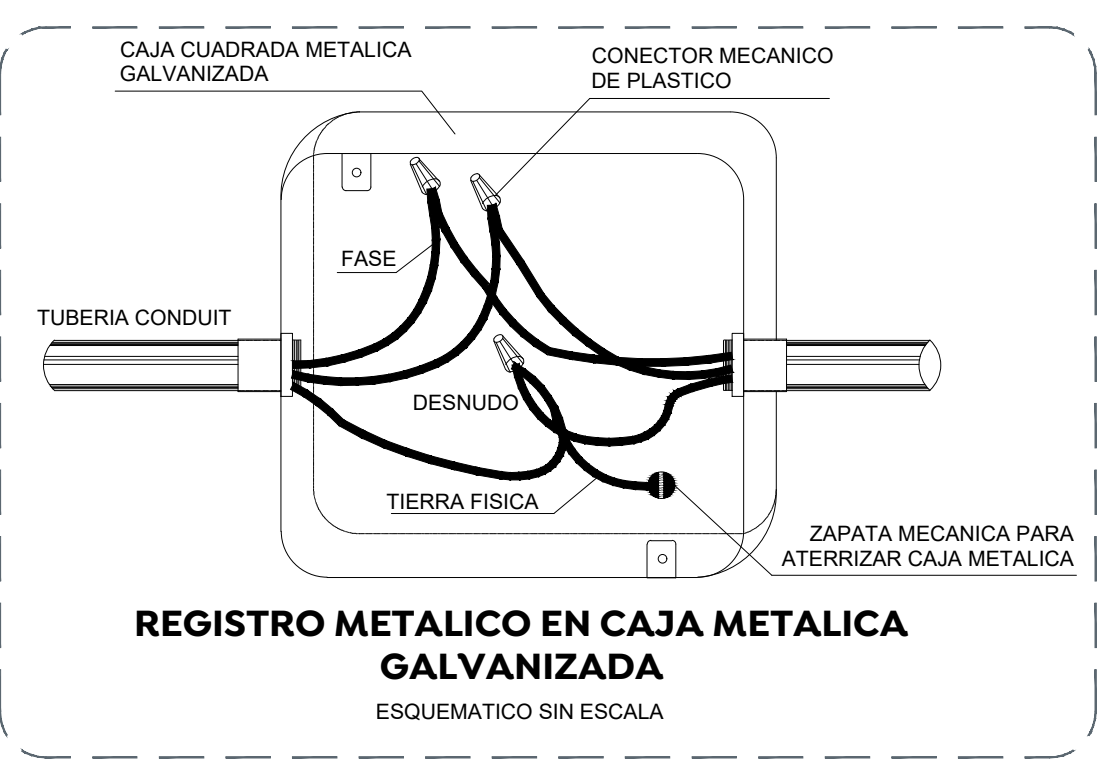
CAJA CUADRADA METALICA GALVANIZADA

CONECTOR MECANICO DE PLASTICO

FASE

TUBERIA CONDUIT

DESNUDO

TIERRA FISICA

ZAPATA MECANICA PARA ATERRIZAR CAJA METALICA

REGISTRO METALICO EN CAJA METALICA GALVANIZADA

ESQUEMATICO SIN ESCALA